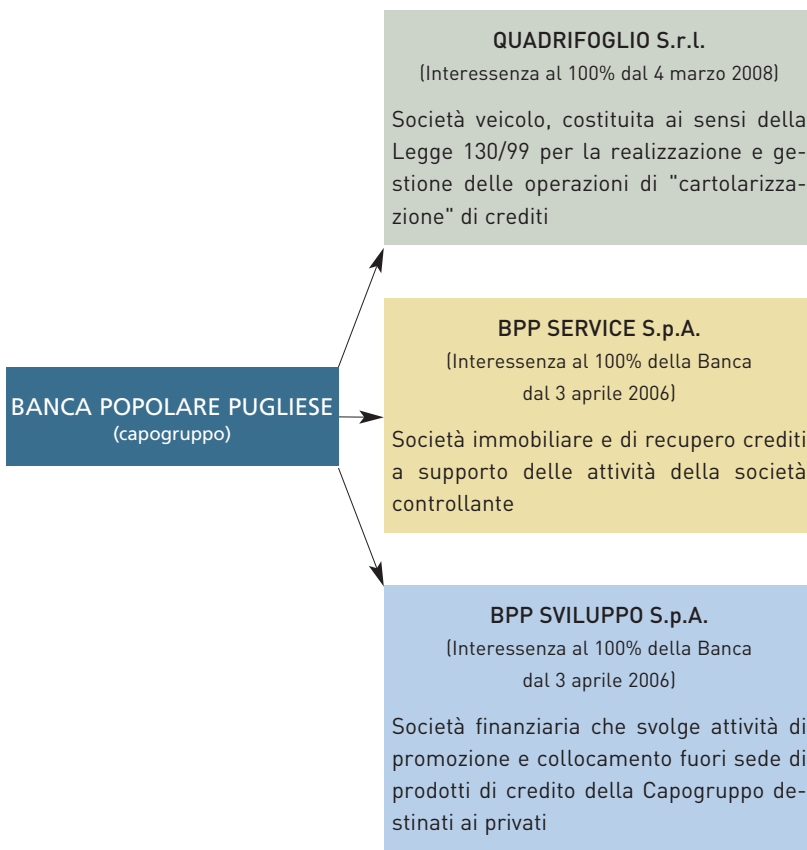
BANCA POPOLARE PUGLIESE
(capogruppo)

QUADRIFOGLIO S.r.l.
(Interessenza al 100% dal 4 marzo 2008)

Società veicolo, costituita ai sensi della Legge 130/99 per la realizzazione e gestione delle operazioni di "cartolarizzazione" di crediti

BPP SERVICE S.p.A.
(Interessenza al 100% della Banca dal 3 aprile 2006)

Società immobiliare e di recupero crediti a supporto delle attività della società controllante

BPP SVILUPPO S.p.A.
(Interessenza al 100% della Banca dal 3 aprile 2006)

Società finanziaria che svolge attività di promozione e collocamento fuori sede di prodotti di credito della Capogruppo destinati ai privati